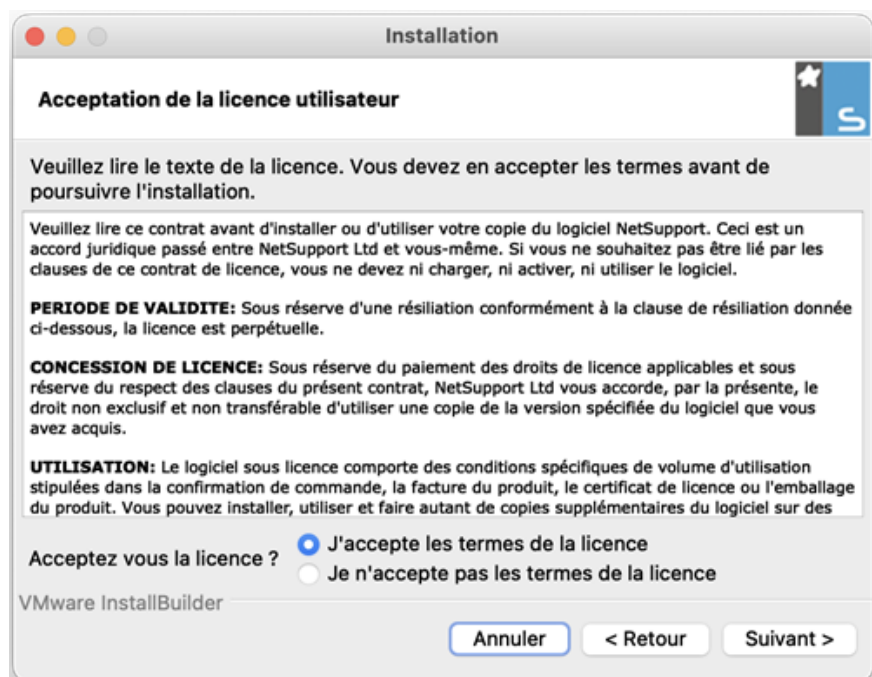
Installation

Acceptation de la licence utilisateur

Veuillez lire le texte de la licence. Vous devez en accepter les termes avant de poursuivre l'installation.

Veuillez lire ce contrat avant d'installer ou d'utiliser votre copie du logiciel NetSupport. Ceci est un accord juridique passé entre NetSupport Ltd et vous-même. Si vous ne souhaitez pas être lié par les clauses de ce contrat de licence, vous ne devez ni charger, ni activer, ni utiliser le logiciel.

PERIODE DE VALIDITE: Sous réserve d'une résiliation conformément à la clause de résiliation donnée ci-dessous, la licence est perpétuelle.

CONCESSION DE LICENCE: Sous réserve du paiement des droits de licence applicables et sous réserve du respect des clauses du présent contrat, NetSupport Ltd vous accorde, par la présente, le droit non exclusif et non transférable d'utiliser une copie de la version spécifiée du logiciel que vous avez acquis.

UTILISATION: Le logiciel sous licence comporte des conditions spécifiques de volume d'utilisation stipulées dans la confirmation de commande, la facture du produit, le certificat de licence ou l'emballage du produit. Vous pouvez installer, utiliser et faire autant de copies supplémentaires du logiciel sur des

Acceptez vous la licence ?
J'accepte les termes de la licence
Je n'accepte pas les termes de la licence

VMware InstallBuilder

Annuler
< Retour
Suivant >